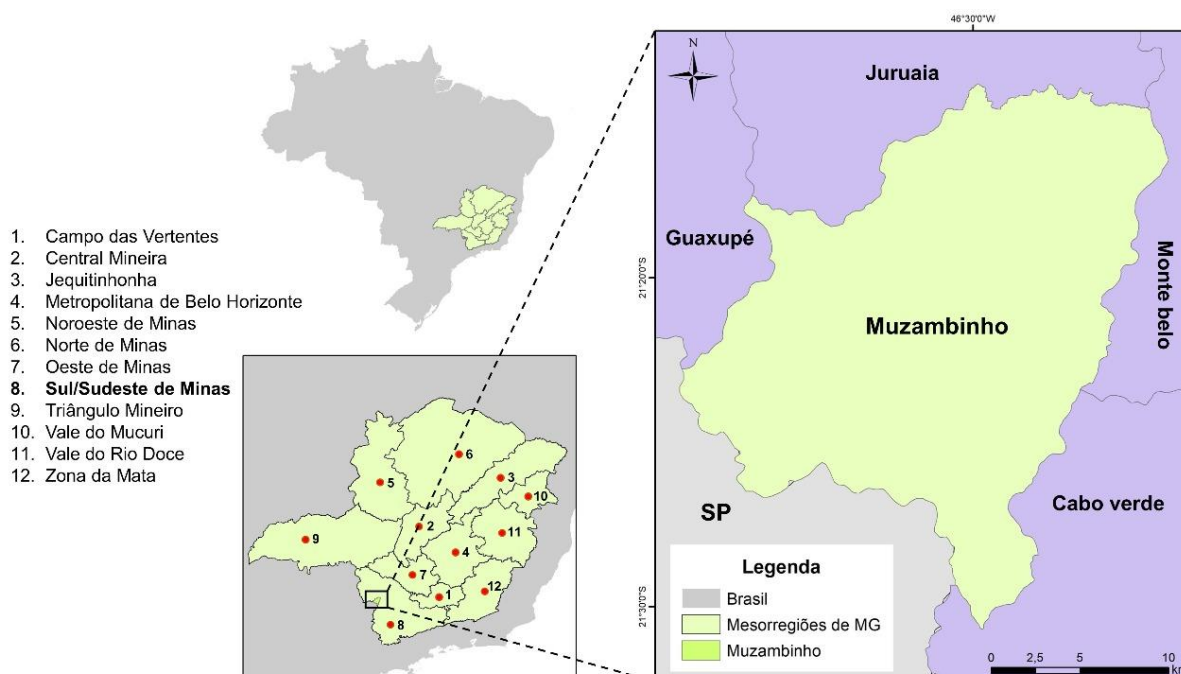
1. Campo das Vertentes
2. Central Mineira
3. Jequitinhonha
4. Metropolitana de Belo Horizonte
5. Noroeste de Minas
6. Norte de Minas
7. Oeste de Minas
8. **Sul/Sudeste de Minas**
9. Triângulo Mineiro
10. Vale do Mucuri
11. Vale do Rio Doce
12. Zona da Mata

6
3
5
10
2
11
9
4
7
12
1
8

46°30'0"W

N

Juruaia

Guaxupé

21°20'0"S

Monte belo

Muzambinho

SP

Cabo verde

Legenda
Brasil
Mesorregiões de MG
Muzambinho

21°30'0"S

0 2,5 5 10
kı